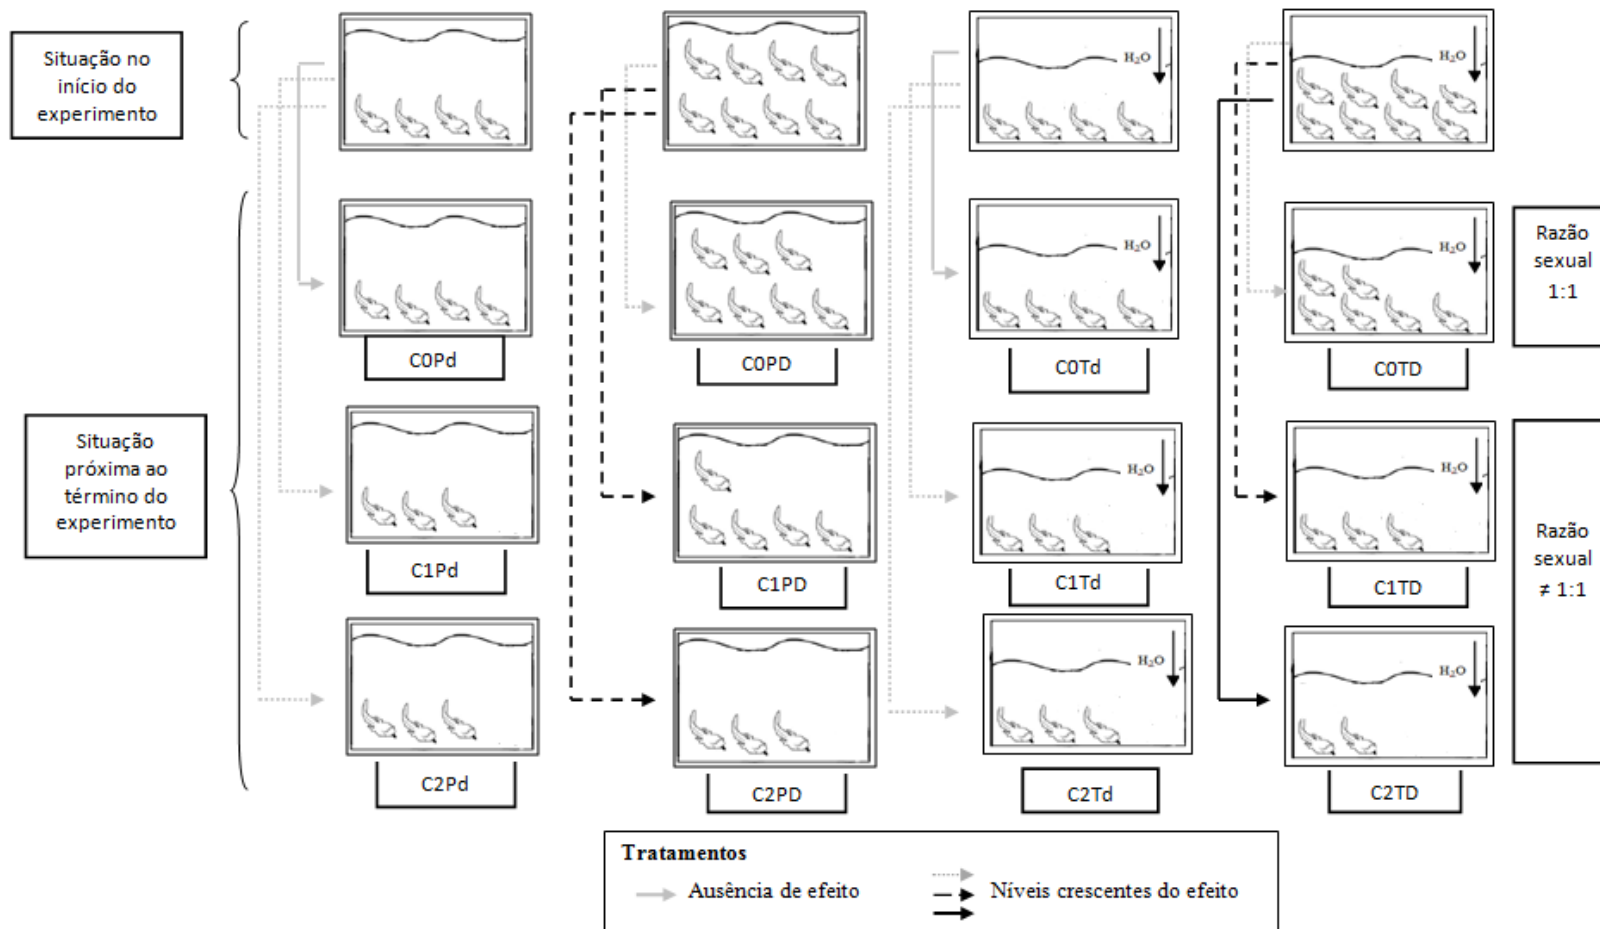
Situação no início do experimento

Situação próxima ao término do experimento

$H_2O$ $H_2O$ $H_2O$ $H_2O$ $H_2O$ $H_2O$ $H_2O$ $H_2O$

C0Pd

C1Pd

C2Pd

C0PD

C1PD

C2PD

C0Td

C1Td

C2Td

C0TD

C1TD

C2TD

Razão sexual 1:1

Razão sexual ≠ 1:1

Tratamentos

Ausência de efeito

Níveis crescentes do efeito